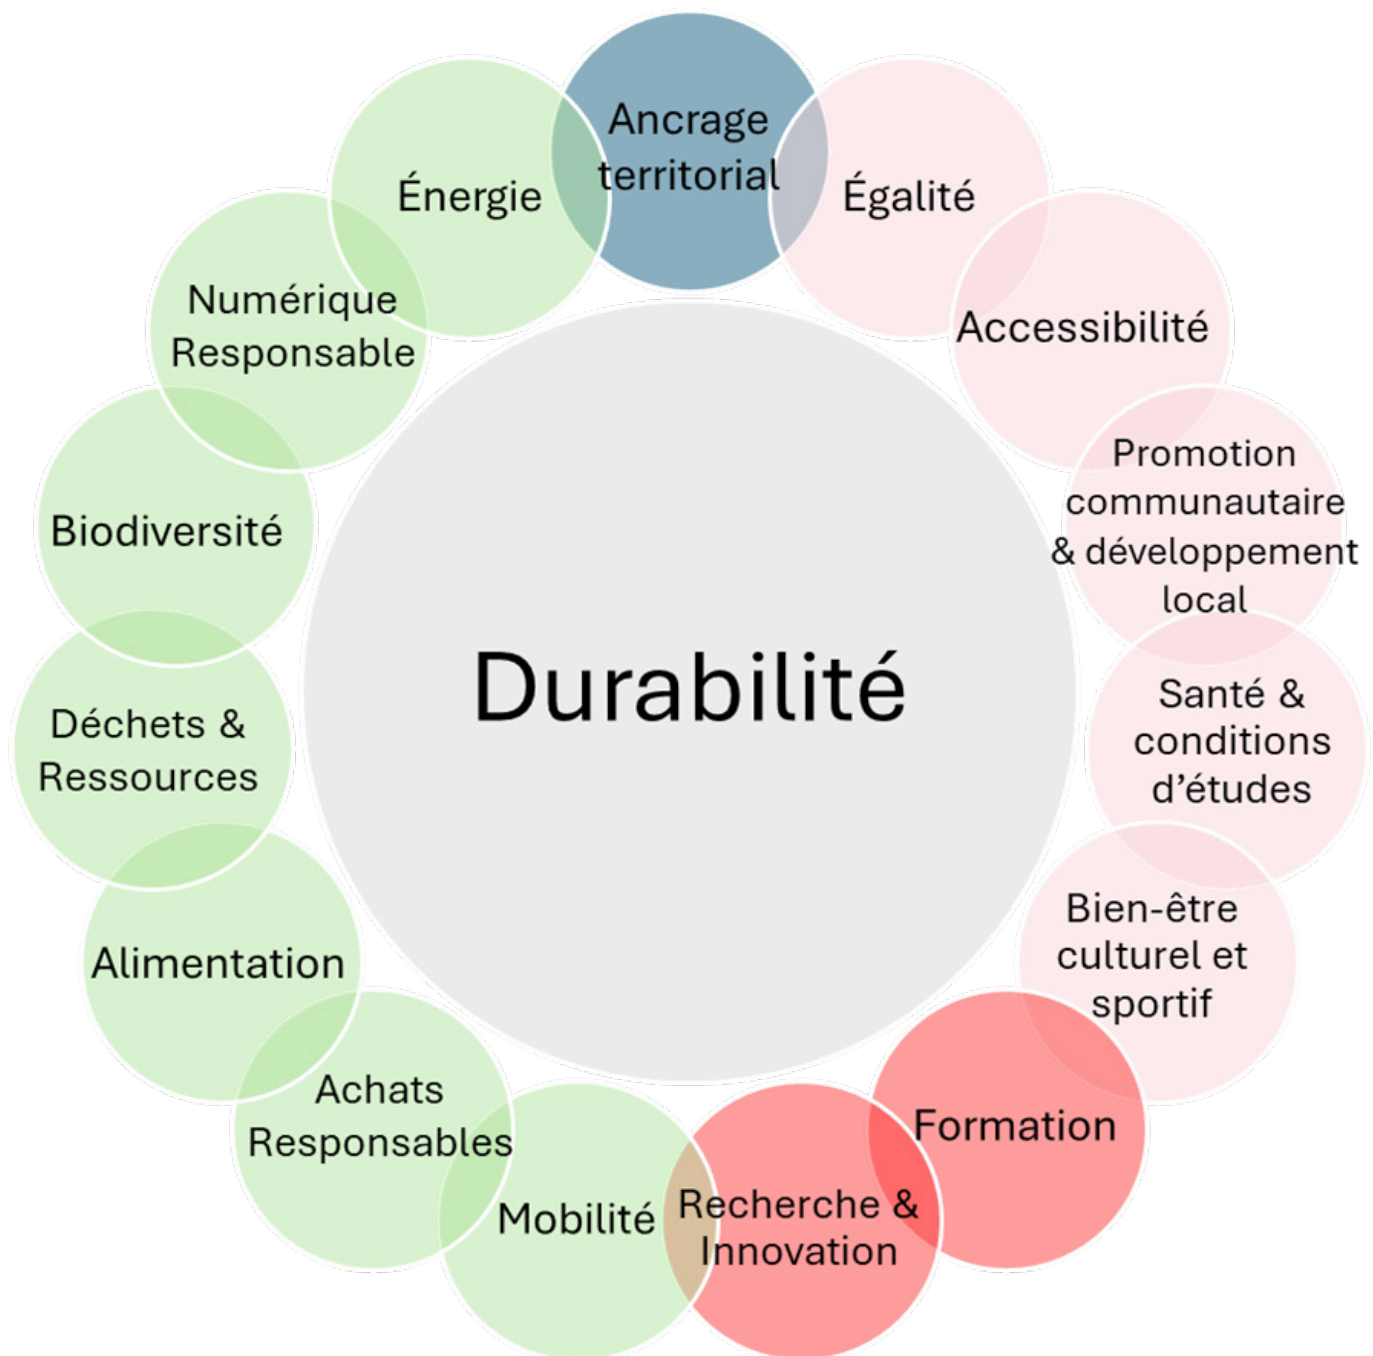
Ancrage territorial

Égalité

Accessibilité

Promotion communautaire & développement local

Santé & conditions d'études

Bien-être culturel et sportif

Formation

Recherche & Innovation

Mobilité

Achats Responsables

Alimentation

Déchets & Ressources

Biodiversité

Numérique Responsable

Énergie

Durabilité